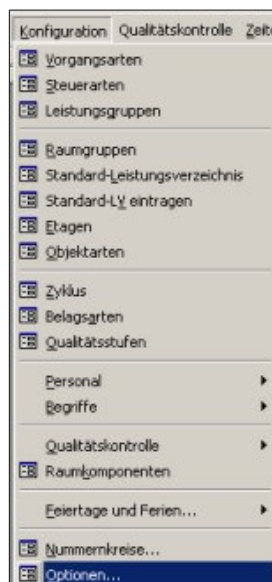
Konfiguration Qualitätskontrolle Zeit

Vorgangsarten
Steuerarten
Leistungsgruppen

Raumgruppen
Standard-Leistungsverzeichnis
Standard-LV eintragen
Etagen
Objektarten

Zyklus
Belagsarten
Qualitätsstufen

Personal
Begriffe

Qualitätskontrolle
Raumkomponenten

Feiertage und Ferien...

Nummernkreise...
Optionen...